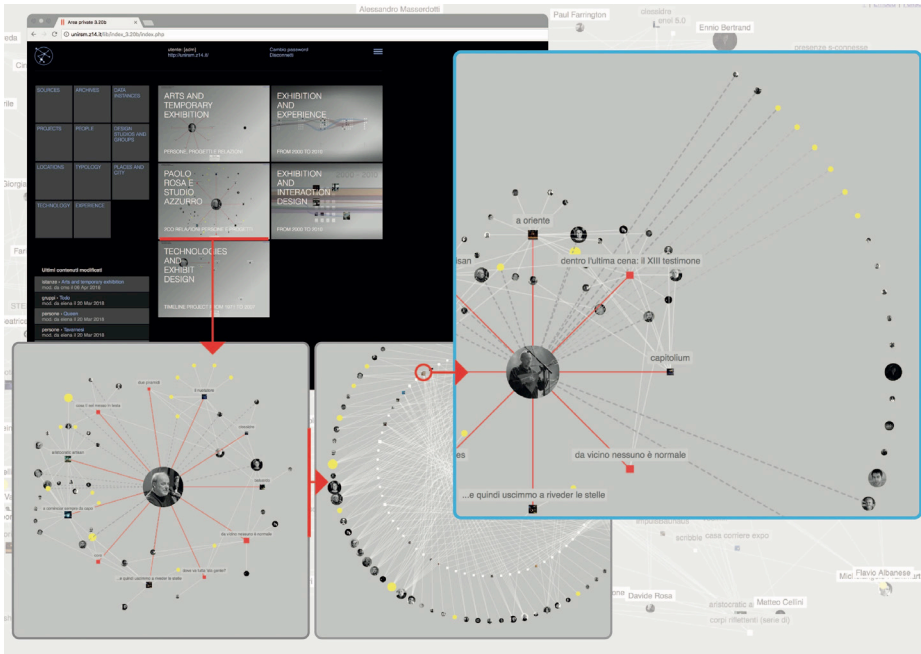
Alessandro Masserdotti
Paul Farrington
Ennio Bertrand

Area privata 3.20b
unirsm.z14.it/lib/index_3.20b/index.php

utente: [adm]
http://unirsm.z14.it/
Cambio password
Disconnetti

SOURCES
ARCHIVES
DATA INSTANCES
PROJECTS
PEOPLE
DESIGN STUDIOS AND GROUPS
LOCATIONS
TYPOLOGY
PLACES AND CITY
TECHNOLOGY
EXPERIENCE

ARTS AND TEMPORARY EXHIBITION
PERSONE, PROGETTI E RELAZIONI
EXHIBITION AND EXPERIENCE
FROM 2000 TO 2018
PAOLO ROSA E STUDIO AZZURRO
EXHIBITION AND INTERACTION DESIGN
FROM 2000 TO 2018
TECHNOLOGIES AND EXHIBIT DESIGN
TIMELINE PROJECT FROM 1957 TO 2017

Ultimi contenuti modificati
istanze › Arts and temporary exhibition
gruppi › Todo
mod. da siena il 28 Mar 2018
persone › Queen
mod. da siena il 28 Mar 2018
persone › Tavernesi
mod. da siena il 28 Mar 2018

a oriente
dentro l'ultima cena: il XIII testimone
capitolium
da vicino nessuno è normale
...e quindi uscimmo a riveder le stelle

...e quindi uscimmo a riveder le stelle
da vicino nessuno è normale

casa corriere expo
Davide Rosa
Matteo Cellini
aristocratic a
corpi riflettenti (sane di)
Flavio Albanese